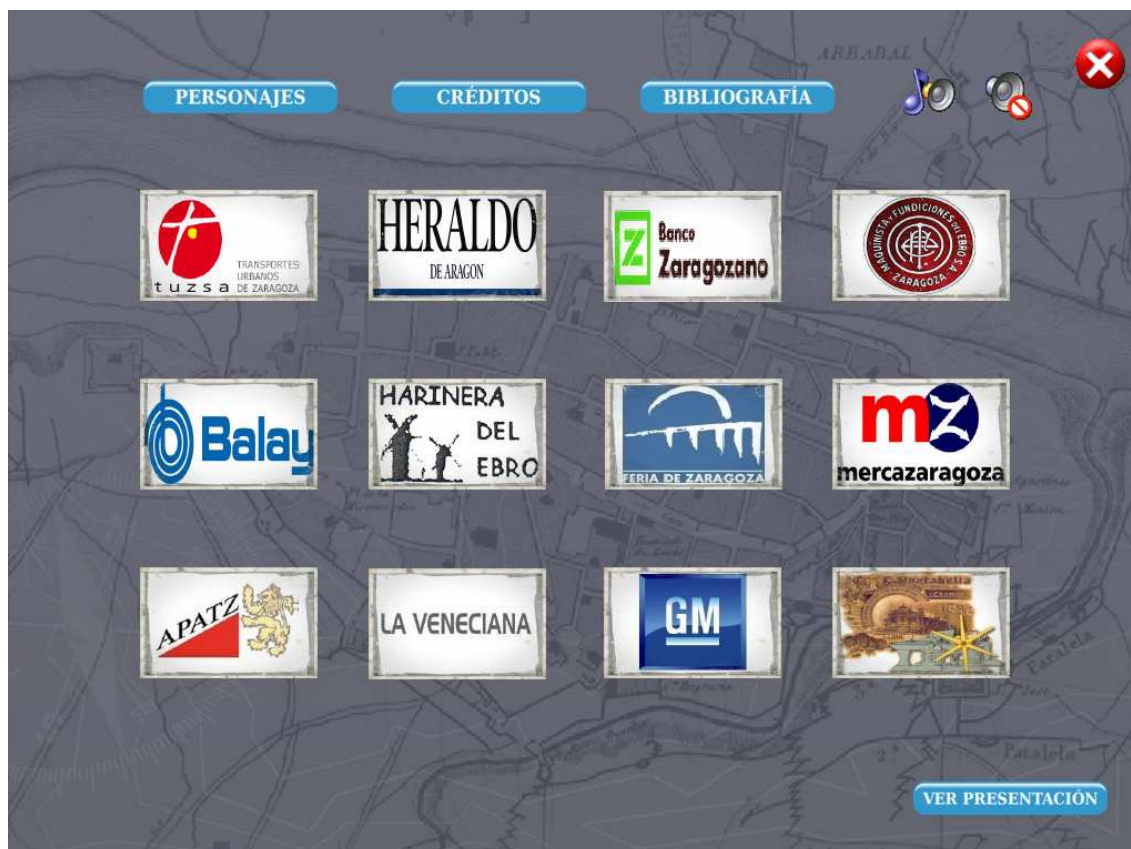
ARRABAL

PERSONAJES

CRÉDITOS

BIBLIOGRAFÍA

tuzsa TRANSPORTES URBANOS DE ZARAGOZA

HERALDO DE ARAGON

Banco Zaragozano

MAQUINISTA Y FUNDICIONES DEL EBRO S.A. ZARAGOZA

Balay

HARINERA DEL EBRO

FERIA DE ZARAGOZA

mz mercazaragoza

APATZ

LA VENECIANA

GM

Paralela

VER PRESENTACIÓN